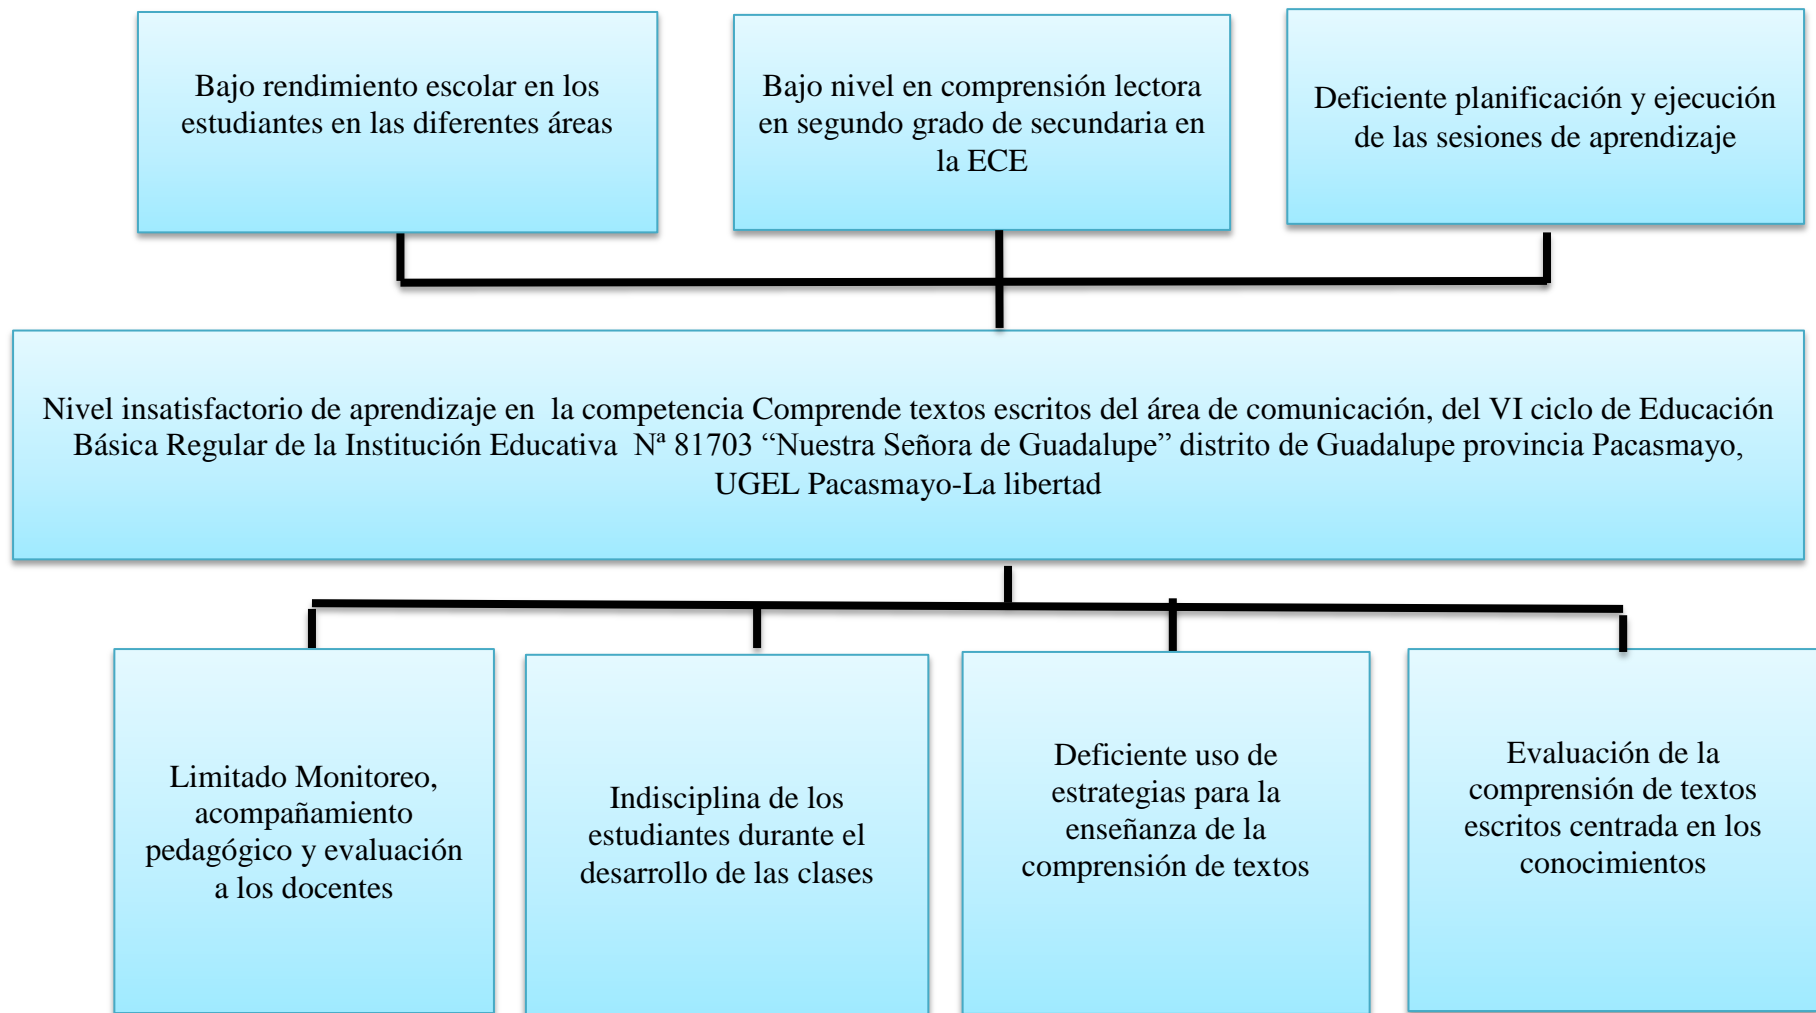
Bajo rendimiento escolar en los estudiantes en las diferentes áreas

Bajo nivel en comprensión lectora en segundo grado de secundaria en la ECE

Deficiente planificación y ejecución de las sesiones de aprendizaje

Nivel insatisfactorio de aprendizaje en la competencia Comprende textos escritos del área de comunicación, del VI ciclo de Educación Básica Regular de la Institución Educativa Nª 81703 “Nuestra Señora de Guadalupe” distrito de Guadalupe provincia Pacasmayo, UGEL Pacasmayo-La libertad

Limitado Monitoreo, acompañamiento pedagógico y evaluación a los docentes

Indisciplina de los estudiantes durante el desarrollo de las clases

Deficiente uso de estrategias para la enseñanza de la comprensión de textos

Evaluación de la comprensión de textos escritos centrada en los conocimientos